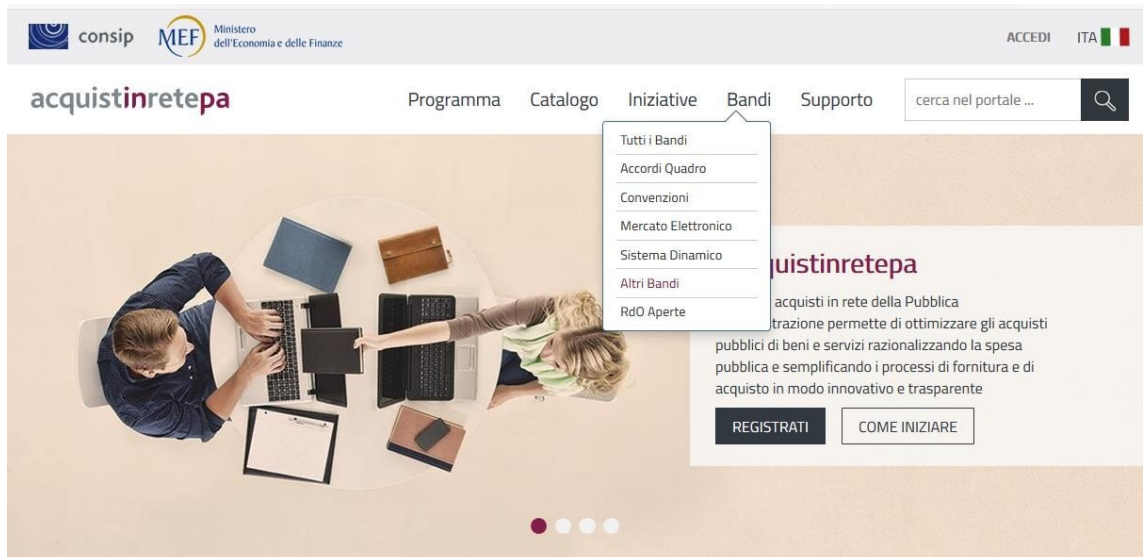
consip MEF Ministero dell'Economia e delle Finanze

ACCEDI ITA

acquistinretepa

Programma Catalogo Iniziative Bandi Supporto cerca nel portale ...

Tutti i Bandi
Accordi Quadro
Convenzioni
Mercato Elettronico
Sistema Dinamico
Altri Bandi
RdO Aperte

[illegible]quistinretepa

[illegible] acquisti in rete della Pubblica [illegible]trazione permette di ottimizzare gli acquisti pubblici di beni e servizi razionalizzando la spesa pubblica e semplificando i processi di fornitura e di acquisto in modo innovativo e trasparente

REGISTRATI COME INIZIARE